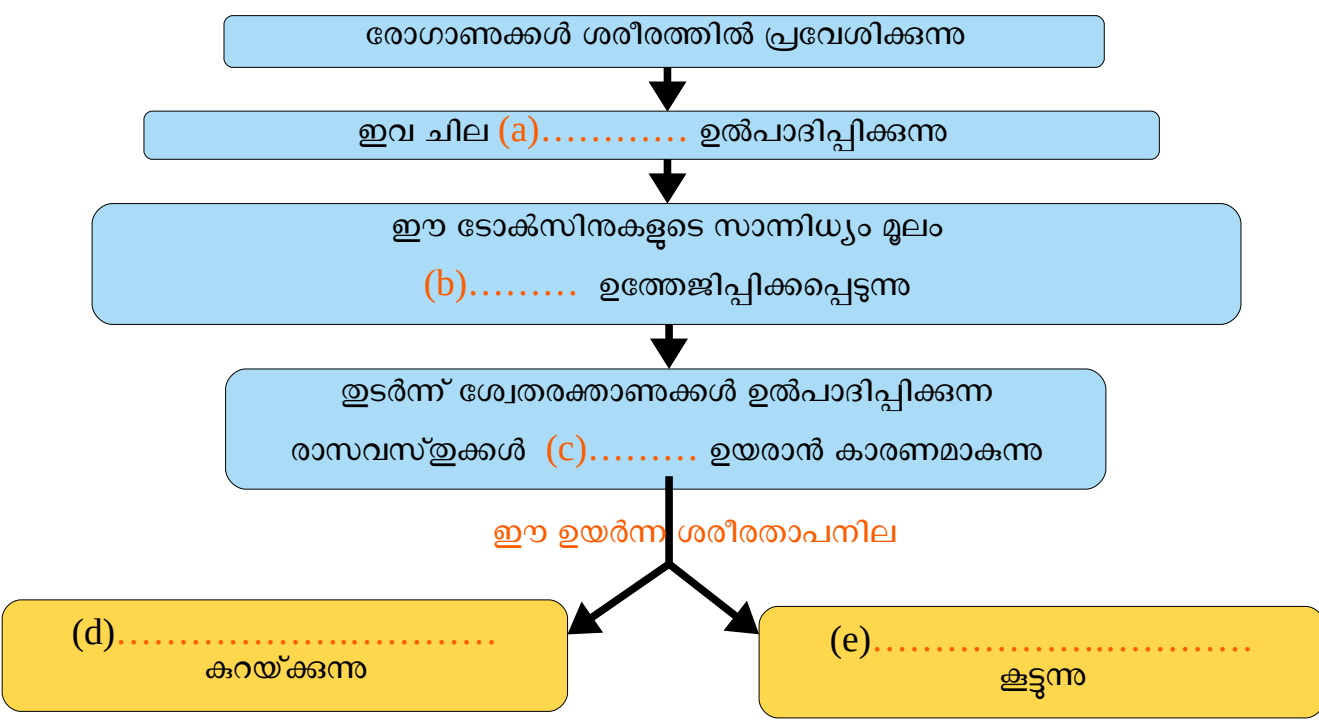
രോഗാണുക്കൾ ശരീരത്തിൽ പ്രവേശിക്കുന്നു

ഇവ ചില (a)………… ഉൽപാദിപ്പിക്കുന്നു

ഈ ടോക്സിനുകളുടെ സാന്നിധ്യം മൂലം

(b)……… ഉത്തേജിപ്പിക്കപ്പെടുന്നു

തുടർന്ന് ശ്വേതരക്താണുക്കൾ ഉൽപാദിപ്പിക്കുന്ന

രാസവസ്തുക്കൾ (c)……… ഉയരാൻ കാരണമാകുന്നു

ഈ ഉയർന്ന ശരീരതാപനില

(d)……………………………
കുറയ്ക്കുന്നു

(e)……………………………
കൂട്ടുന്നു